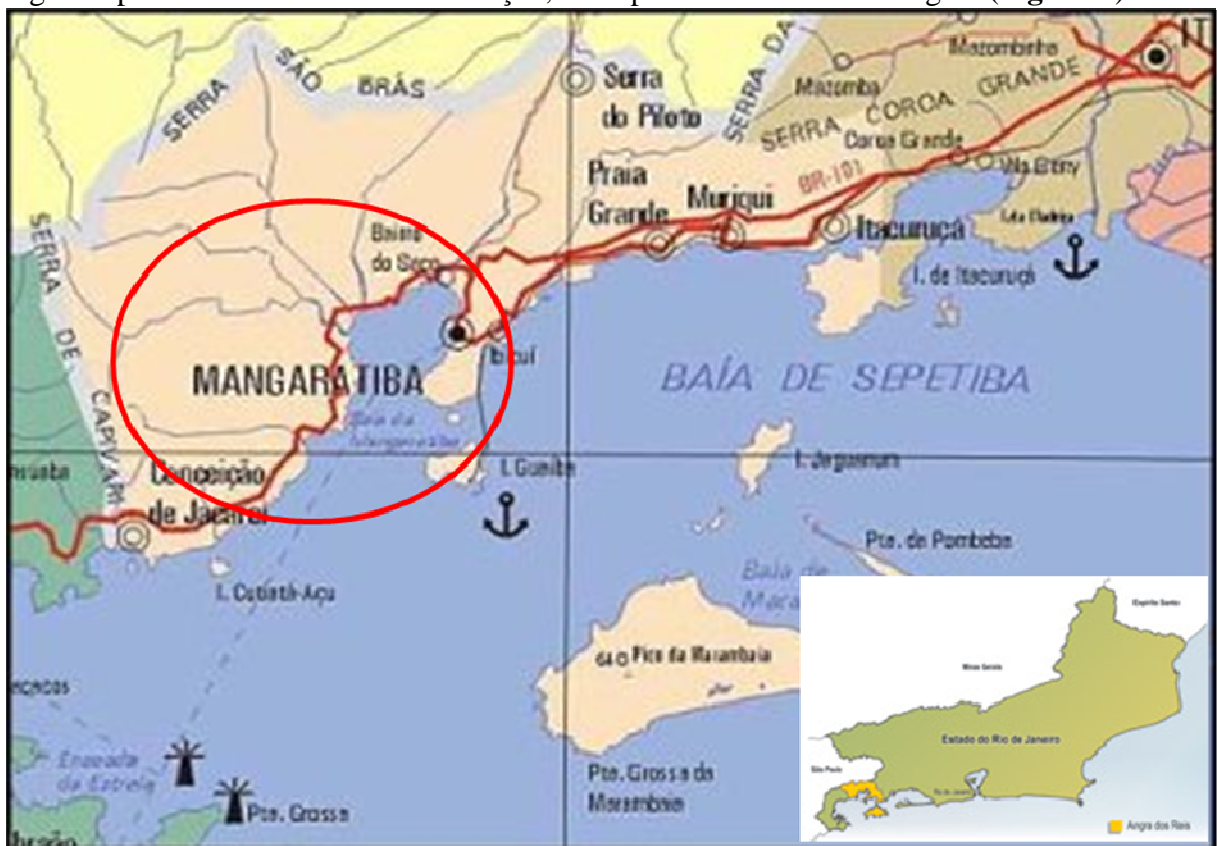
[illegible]

SERRA SÃO BRÁS

Serra do Piloto

SERRA DA

Mazombinha

Mazomba

SERRA CORGA GRANDE

Corga Grande

BR-101

Vila Ebény

Praia Grande

Muriqui

Itacuruçá

Ilha Batinga

I. de Itacuruçá

SERRA DE CAPIVARI

Baixo do Saco

MANGARATIBA

Ibicuí

Baía de Mangaratiba

BAÍA DE SEPETIBA

Conceição de Jacareí

I. Guaíba

I. Jaguanum

Pte. de Pombeba

I. Cataiá-Açu

Baía de Marambaia

Pico da Marambaia

Enseada da Estrela

Pte. Grossa

Pte. Grossa da Marambaia

Espírito Santo

Minas Gerais

Estado do Rio de Janeiro

São Paulo

Rio de Janeiro

Angra dos Reis